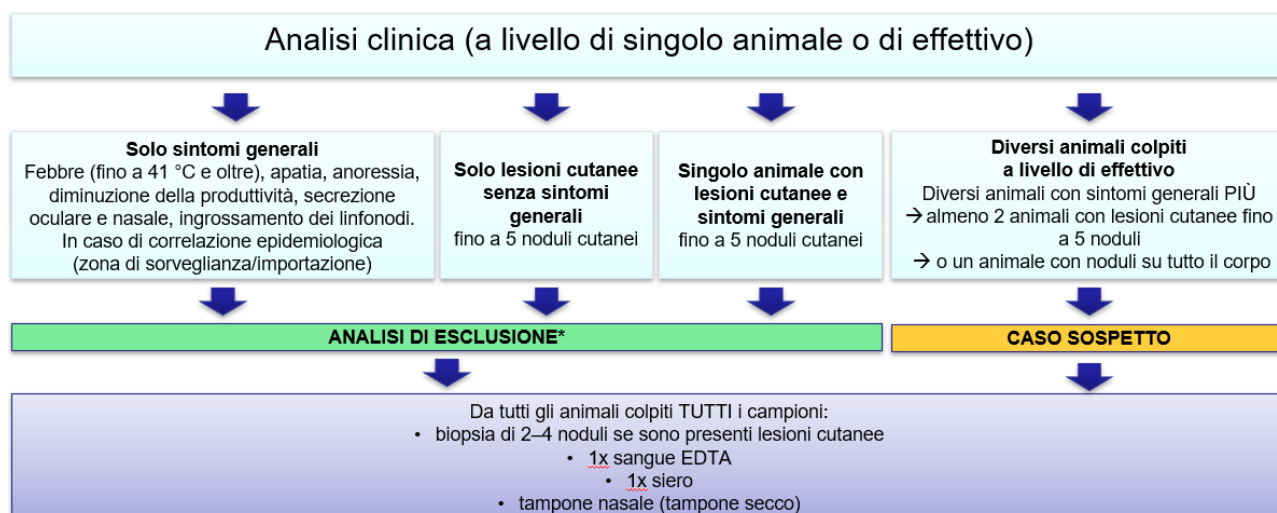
Analisi clinica (a livello di singolo animale o di effettivo)

**Solo sintomi generali**
Febbre (fino a 41 °C e oltre), apatia, anoressia, diminuzione della produttività, secrezione oculare e nasale, ingrossamento dei linfonodi. In caso di correlazione epidemiologica (zona di sorveglianza/importazione)

**Solo lesioni cutanee senza sintomi generali**
fino a 5 noduli cutanei

**Singolo animale con lesioni cutanee e sintomi generali**
fino a 5 noduli cutanei

**Diversi animali colpiti a livello di effettivo**
Diversi animali con sintomi generali PIÙ
→ almeno 2 animali con lesioni cutanee fino a 5 noduli
→ o un animale con noduli su tutto il corpo

**ANALISI DI ESCLUSIONE***

**CASO SOSPETTO**

Da tutti gli animali colpiti TUTTI i campioni:
• biopsia di 2–4 noduli se sono presenti lesioni cutanee
• 1x sangue EDTA
• 1x siero
• tampone nasale (tampone secco)